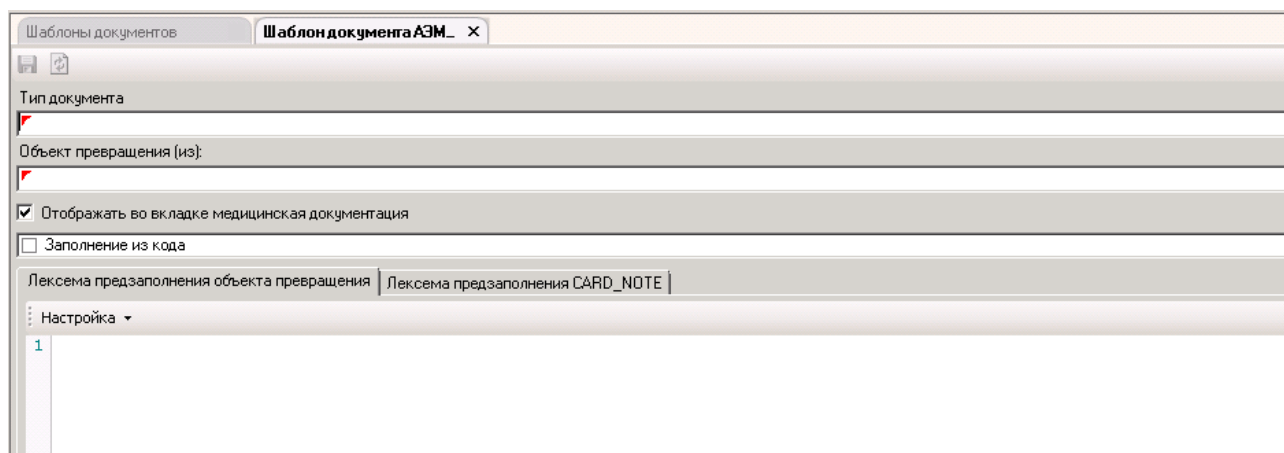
Шаблоны документов | Шаблон документа АЭМ_ ×

Тип документа

Объект превращения (из):

☑ Отображать во вкладке медицинская документация

☐ Заполнение из кода

Лексема предзаполнения объекта превращения | Лексема предзаполнения CARD_NOTE

Настройка ▾

1